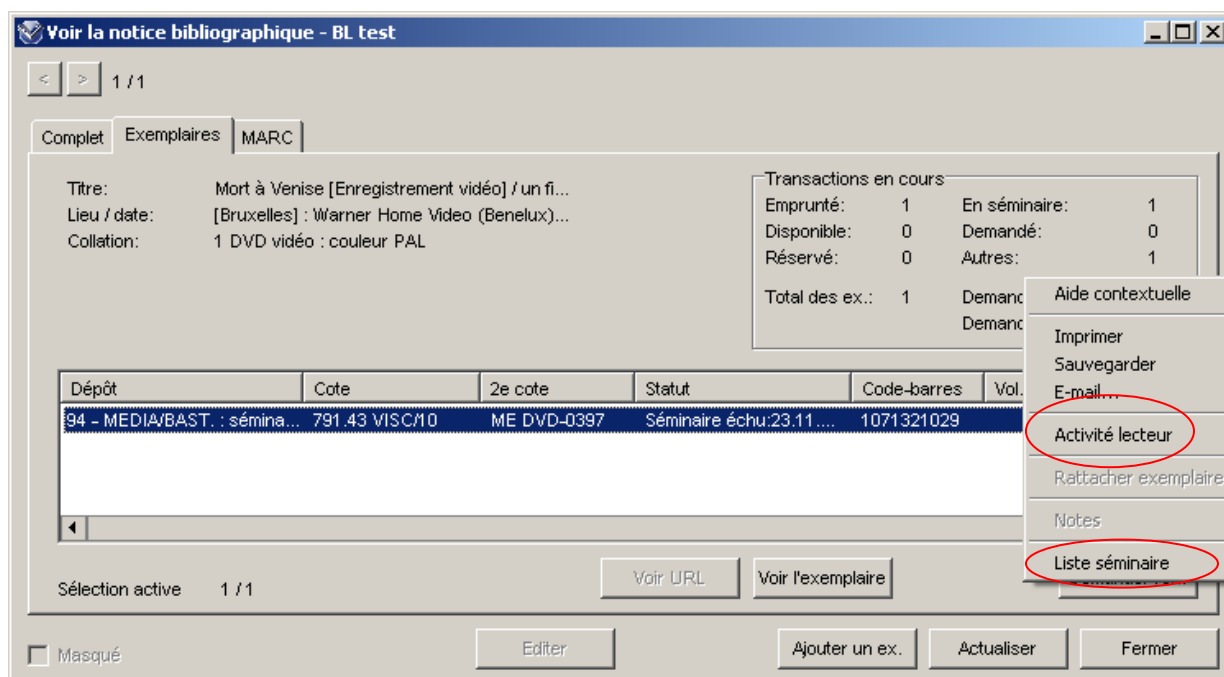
Voir la notice bibliographique - BL test

< > 1 / 1

Complet | Exemplaires | MARC

Titre: Mort à Venise [Enregistrement vidéo] / un fi...
Lieu / date: [Bruxelles] : Warner Home Video (Benelux)...
Collation: 1 DVD vidéo : couleur PAL

Transactions en cours
Emprunté: 1
En séminaire: 1
Disponible: 0
Demandé: 0
Réservé: 0
Autres: 1
Total des ex.: 1
Demand
Demand

| Dépôt | Cote | 2e cote | Statut | Code-barres | Vol. |
|---|---|---|---|---|---|
| 94 - MEDIA/BAST. : sémina... | 791.43 VISC/10 | ME DVD-0397 | Séminaire échu:23.11.... | 1071321029 | |

Aide contextuelle
Imprimer
Sauvegarder
E-mail...
Activité lecteur
Rattacher exemplaire
Notes
Liste séminaire

Sélection active 1 / 1

Voir URL
Voir l'exemplaire

Masqué
Editer
Ajouter un ex.
Actualiser
Fermer